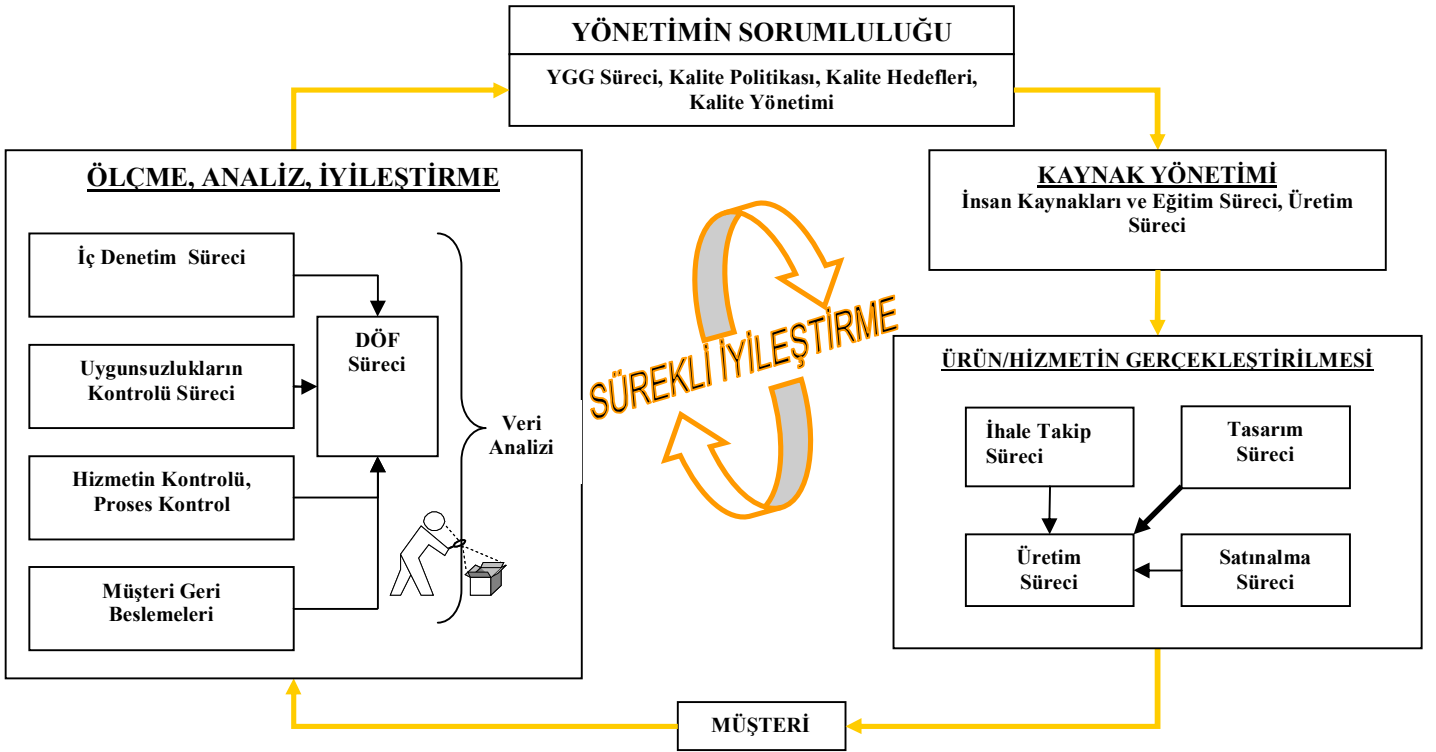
YÖNETİMİN SORUMLULUĞU

YGG Süreci, Kalite Politikası, Kalite Hedefleri, Kalite Yönetimi

ÖLÇME, ANALİZ, İYİLEŞTİRME

İç Denetim Süreci

Uygunsuzlukların Kontrolü Süreci

DÖF Süreci

Hizmetin Kontrolü, Proses Kontrol

Müşteri Geri Beslemeleri

Veri Analizi

SÜREKLİ İYİLEŞTİRME

KAYNAK YÖNETİMİ
İnsan Kaynakları ve Eğitim Süreci, Üretim Süreci

ÜRÜN/HİZMETİN GERÇEKLEŞTİRİLMESİ

İhale Takip Süreci

Tasarım Süreci

Üretim Süreci

Satınalma Süreci

MÜŞTERİ